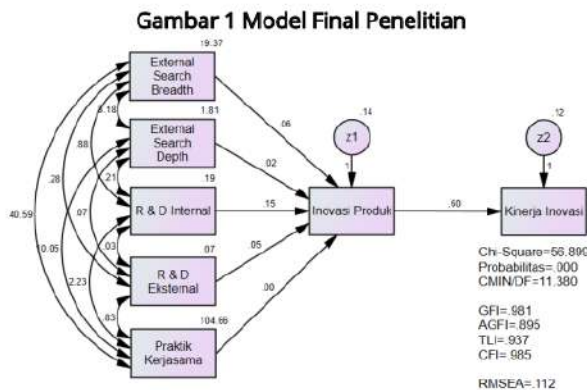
Gambar 1 Model Final Penelitian

19.37
External Search Breadth

1.81
External Search Depth

.19
R & D Internal

.07
R & D Eksternal

104.66
Praktik Kerjasama

8.18
.88
.21
.28
.97
.03
40.59
10.05
2.23
.83

.06
.02
.15
.05
.00

.14
z1
1

Inovasi Produk

.60

.12
z2
1

Kinerja Inovasi

Chi-Square=56.890
Probabilitas=.000
CMIN/DF=11.380

GFI=.981
AGFI=.895
TLI=.937
CFI=.985

RMSEA=.112